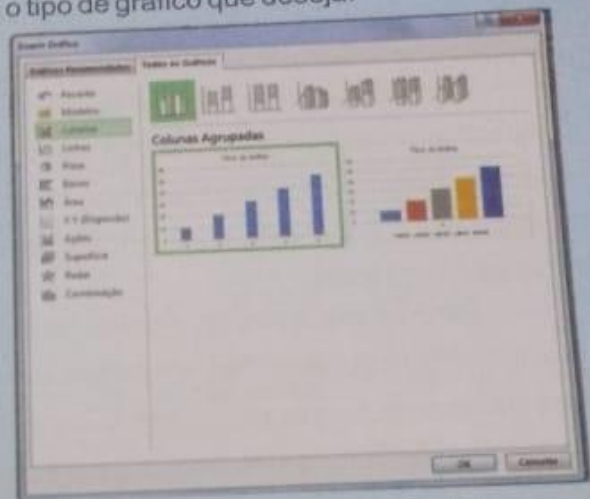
o tipo de gráfico que deseja

Inserir Gráfico

Gráficos Recomendados | Todos os Gráficos

Recentes
Modelos
Colunas
Linhas
Pizza
Barras
Área
X Y (Dispersão)
Ações
Superfície
Radar
Combinação

Colunas Agrupadas

Título do Gráfico

Título do Gráfico

OK | Cancelar